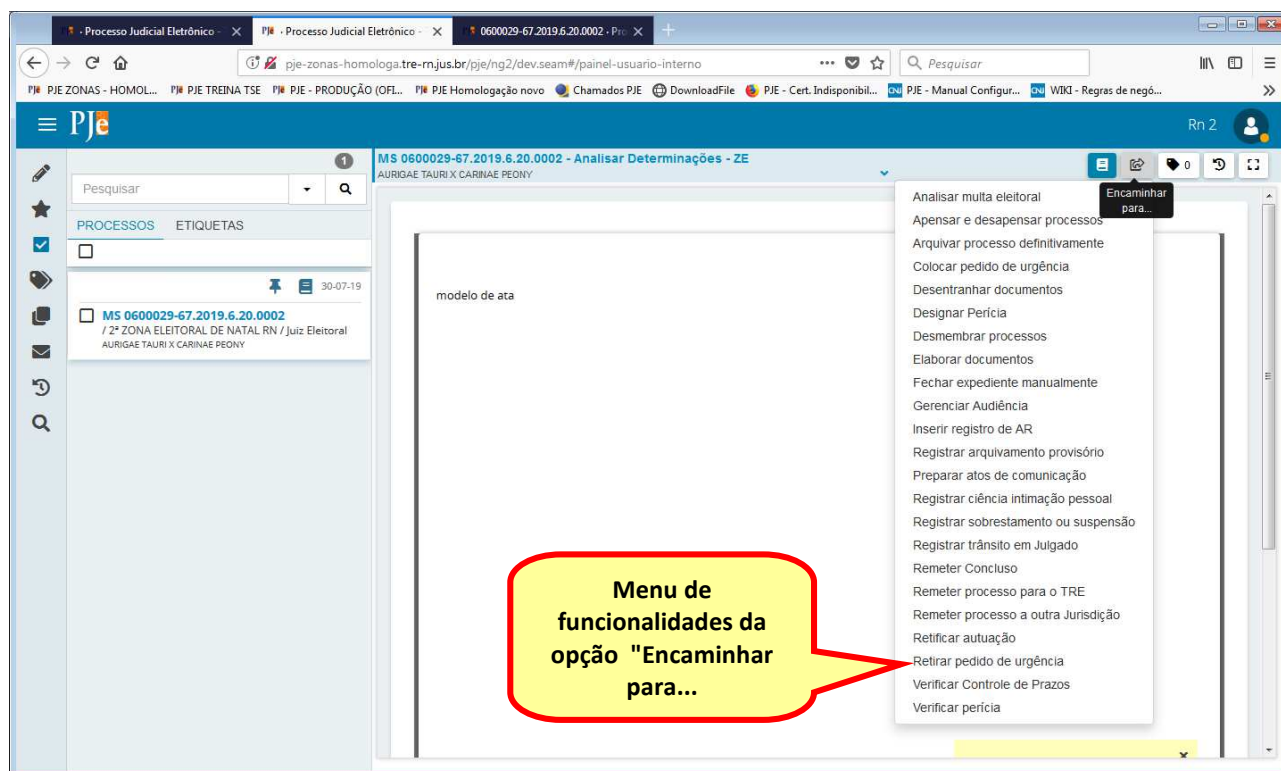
Processo Judicial Eletrônico - ✕
PJe · Processo Judicial Eletrônico - ✕
0600029-67.2019.6.20.0002 - Pro ✕

pje-zonas-homologa.tre-rn.jus.br/pje/ng2/dev.seam#/painel-usuario-interno
Pesquisar

PJE ZONAS - HOMOL... PJE TREINA TSE PJE - PRODUÇÃO (OFI... PJE Homologação novo Chamados PJE DownloadFile PJE - Cert. Indisponibil... PJE - Manual Configur... WIKI - Regras de negó...

PJe
Rn 2

1
Pesquisar
PROCESSOS ETIQUETAS
30-07-19
MS 0600029-67.2019.6.20.0002
/ 2ª ZONA ELEITORAL DE NATAL RN / Juiz Eleitoral
AURIGAE TAURI X CARINAE PEONY

MS 0600029-67.2019.6.20.0002 - Analisar Determinações - ZE
AURIGAE TAURI X CARINAE PEONY

0
Encaminhar para...

modelo de ata

Analisar multa eleitoral
Apensar e desapensar processos
Arquivar processo definitivamente
Colocar pedido de urgência
Desentranhar documentos
Designar Perícia
Desmembrar processos
Elaborar documentos
Fechar expediente manualmente
Gerenciar Audiência
Inserir registro de AR
Registrar arquivamento provisório
Preparar atos de comunicação
Registrar ciência intimação pessoal
Registrar sobrestamento ou suspensão
Registrar trânsito em Julgado
Remeter Concluso
Remeter processo para o TRE
Remeter processo a outra Jurisdição
Retificar autuação
Retirar pedido de urgência
Verificar Controle de Prazos
Verificar perícia

Menu de funcionalidades da opção "Encaminhar para...